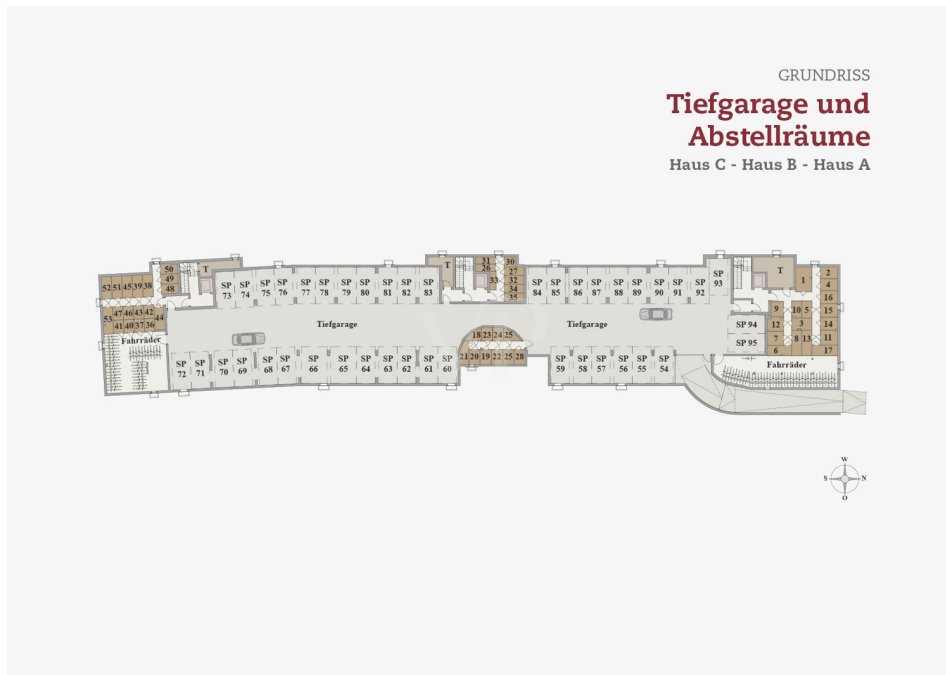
GRUNDRISS

Tiefgarage und Abstellräume

Haus C - Haus B - Haus A

52 51 45 39 38
50 49 48
T
47 46 43 42
53 41 40 37 36 44
Fahrräder
SP 73 SP 74 SP 75 SP 76 SP 77 SP 78 SP 79 SP 80 SP 81 SP 82 SP 83
Tiefgarage
SP 72 SP 71 SP 70 SP 69 SP 68 SP 67 SP 66 SP 65 SP 64 SP 63 SP 62 SP 61 SP 60
T
31 26 30 27 32 33 34 35
18 23 24 25
21 20 19 22 25 28
SP 84 SP 85 SP 86 SP 87 SP 88 SP 89 SP 90 SP 91 SP 92 SP 93
Tiefgarage
SP 59 SP 58 SP 57 SP 56 SP 55 SP 54
T
1 2 4 16
SP 94
SP 95
9 10 5 15
12 3 14
7 8 13 11
6 17
Fahrräder

W
S N
O